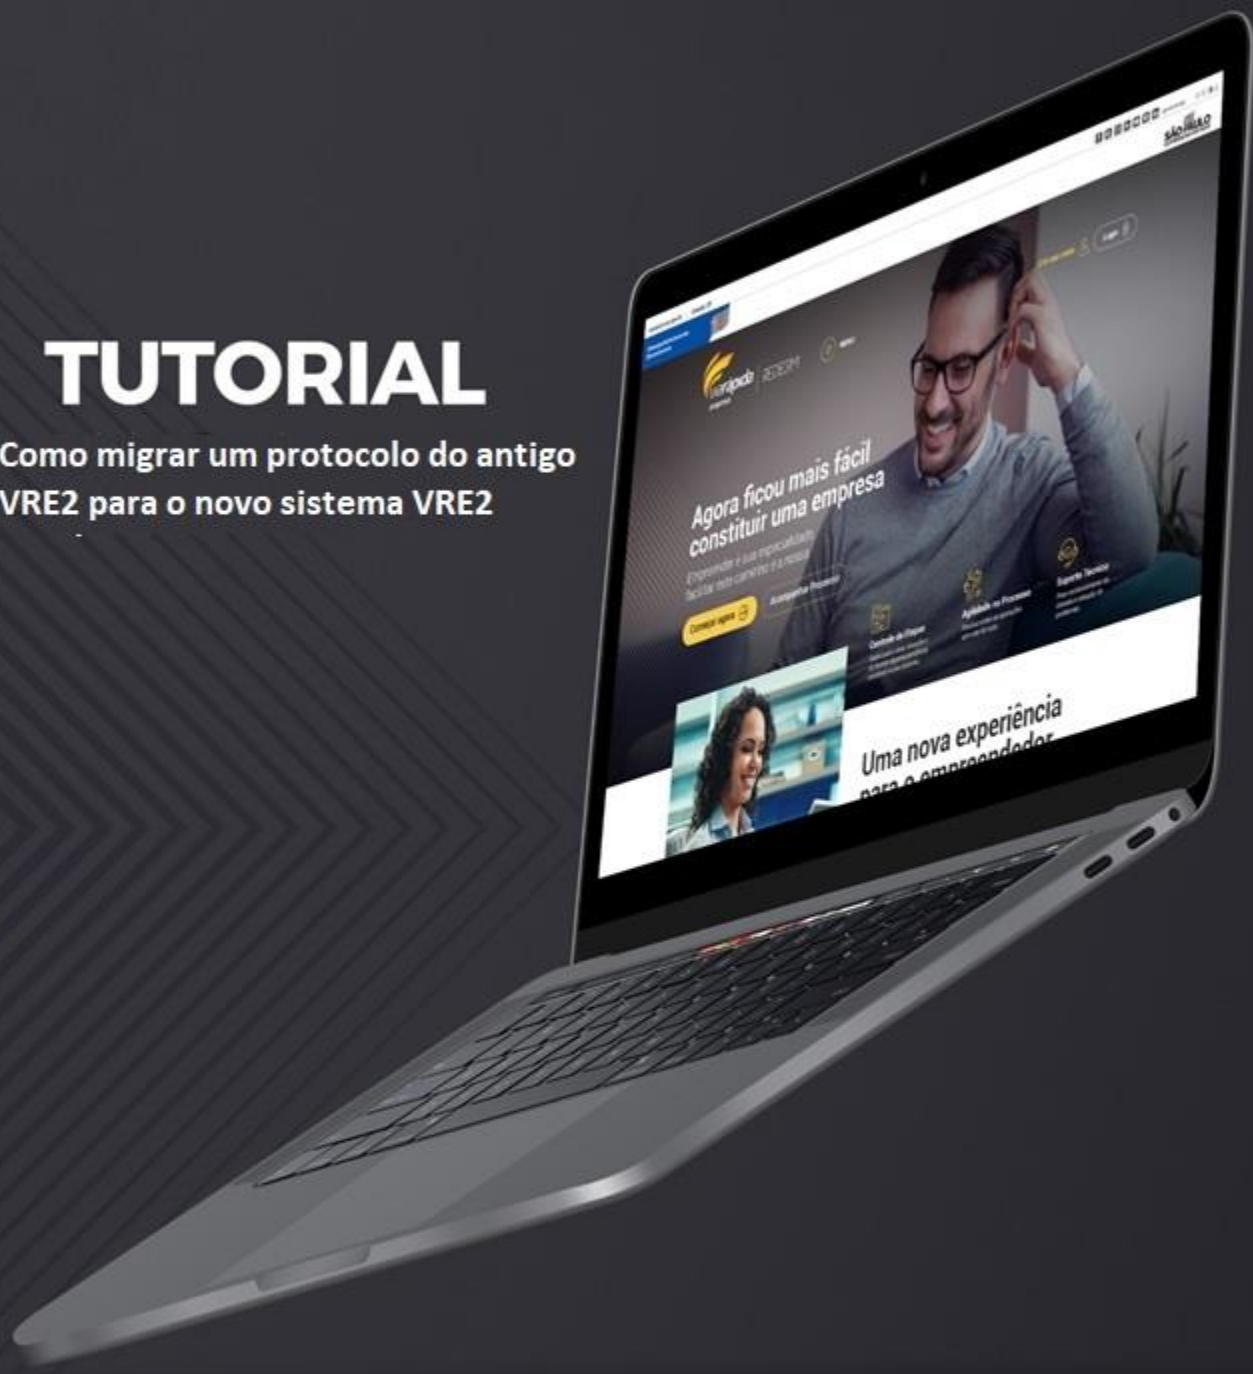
TUTORIAL

Como migrar um protocolo do antigo VRE2 para o novo sistema VRE2

SÃO PAULO

VREsimples | REDESIM

Agora ficou mais fácil constituir uma empresa

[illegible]

Começar agora

Acompanhar Processo

Controle de Etapas

Agilidade no Processo

Suporte Técnico

Uma nova experiência para o empreendedor